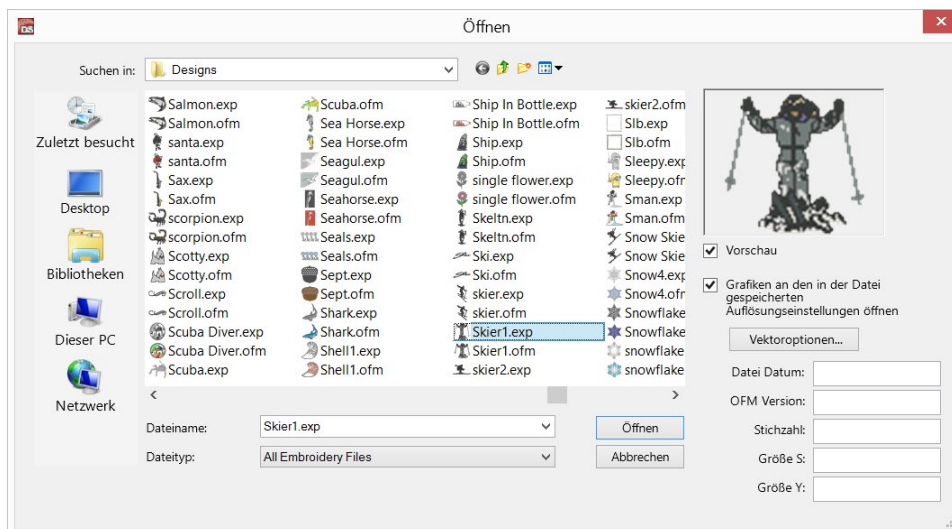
Öffnen

Suchen in: Designs

Zuletzt besucht
Desktop
Bibliotheken
Dieser PC
Netzwerk

Salmon.exp
Salmon.ofm
santa.exp
santa.ofm
Sax.exp
Sax.ofm
scorpion.exp
scorpion.ofm
Scotty.exp
Scotty.ofm
Scroll.exp
Scroll.ofm
Scuba Diver.exp
Scuba Diver.ofm
Scuba.exp

Scuba.ofm
Sea Horse.exp
Sea Horse.ofm
Seagul.exp
Seagul.ofm
Seahorse.exp
Seahorse.ofm
Seals.exp
Seals.ofm
Sept.exp
Sept.ofm
Shark.exp
Shark.ofm
Shell1.exp
Shell1.ofm

Ship In Bottle.exp
Ship In Bottle.ofm
Ship.exp
Ship.ofm
single flower.exp
single flower.ofm
Skeltn.exp
Skeltn.ofm
Ski.exp
Ski.ofm
skier.exp
skier.ofm
Skier1.exp
Skier1.ofm
skier2.exp

skier2.ofm
Slb.exp
Slb.ofm
Sleepy.exp
Sleepy.ofr
Sman.exp
Sman.ofm
Snow Skie
Snow Skie
Snow4.exp
Snow4.ofr
Snowflake
Snowflake
snowflake
snowflake

Dateiname: Skier1.exp
Dateityp: All Embroidery Files

Öffnen
Abbrechen

Vorschau
Grafiken an den in der Datei gespeicherten Auflösungseinstellungen öffnen
Vektoroptionen...
Datei Datum:
OFM Version:
Stichzahl:
Größe S:
Größe Y: